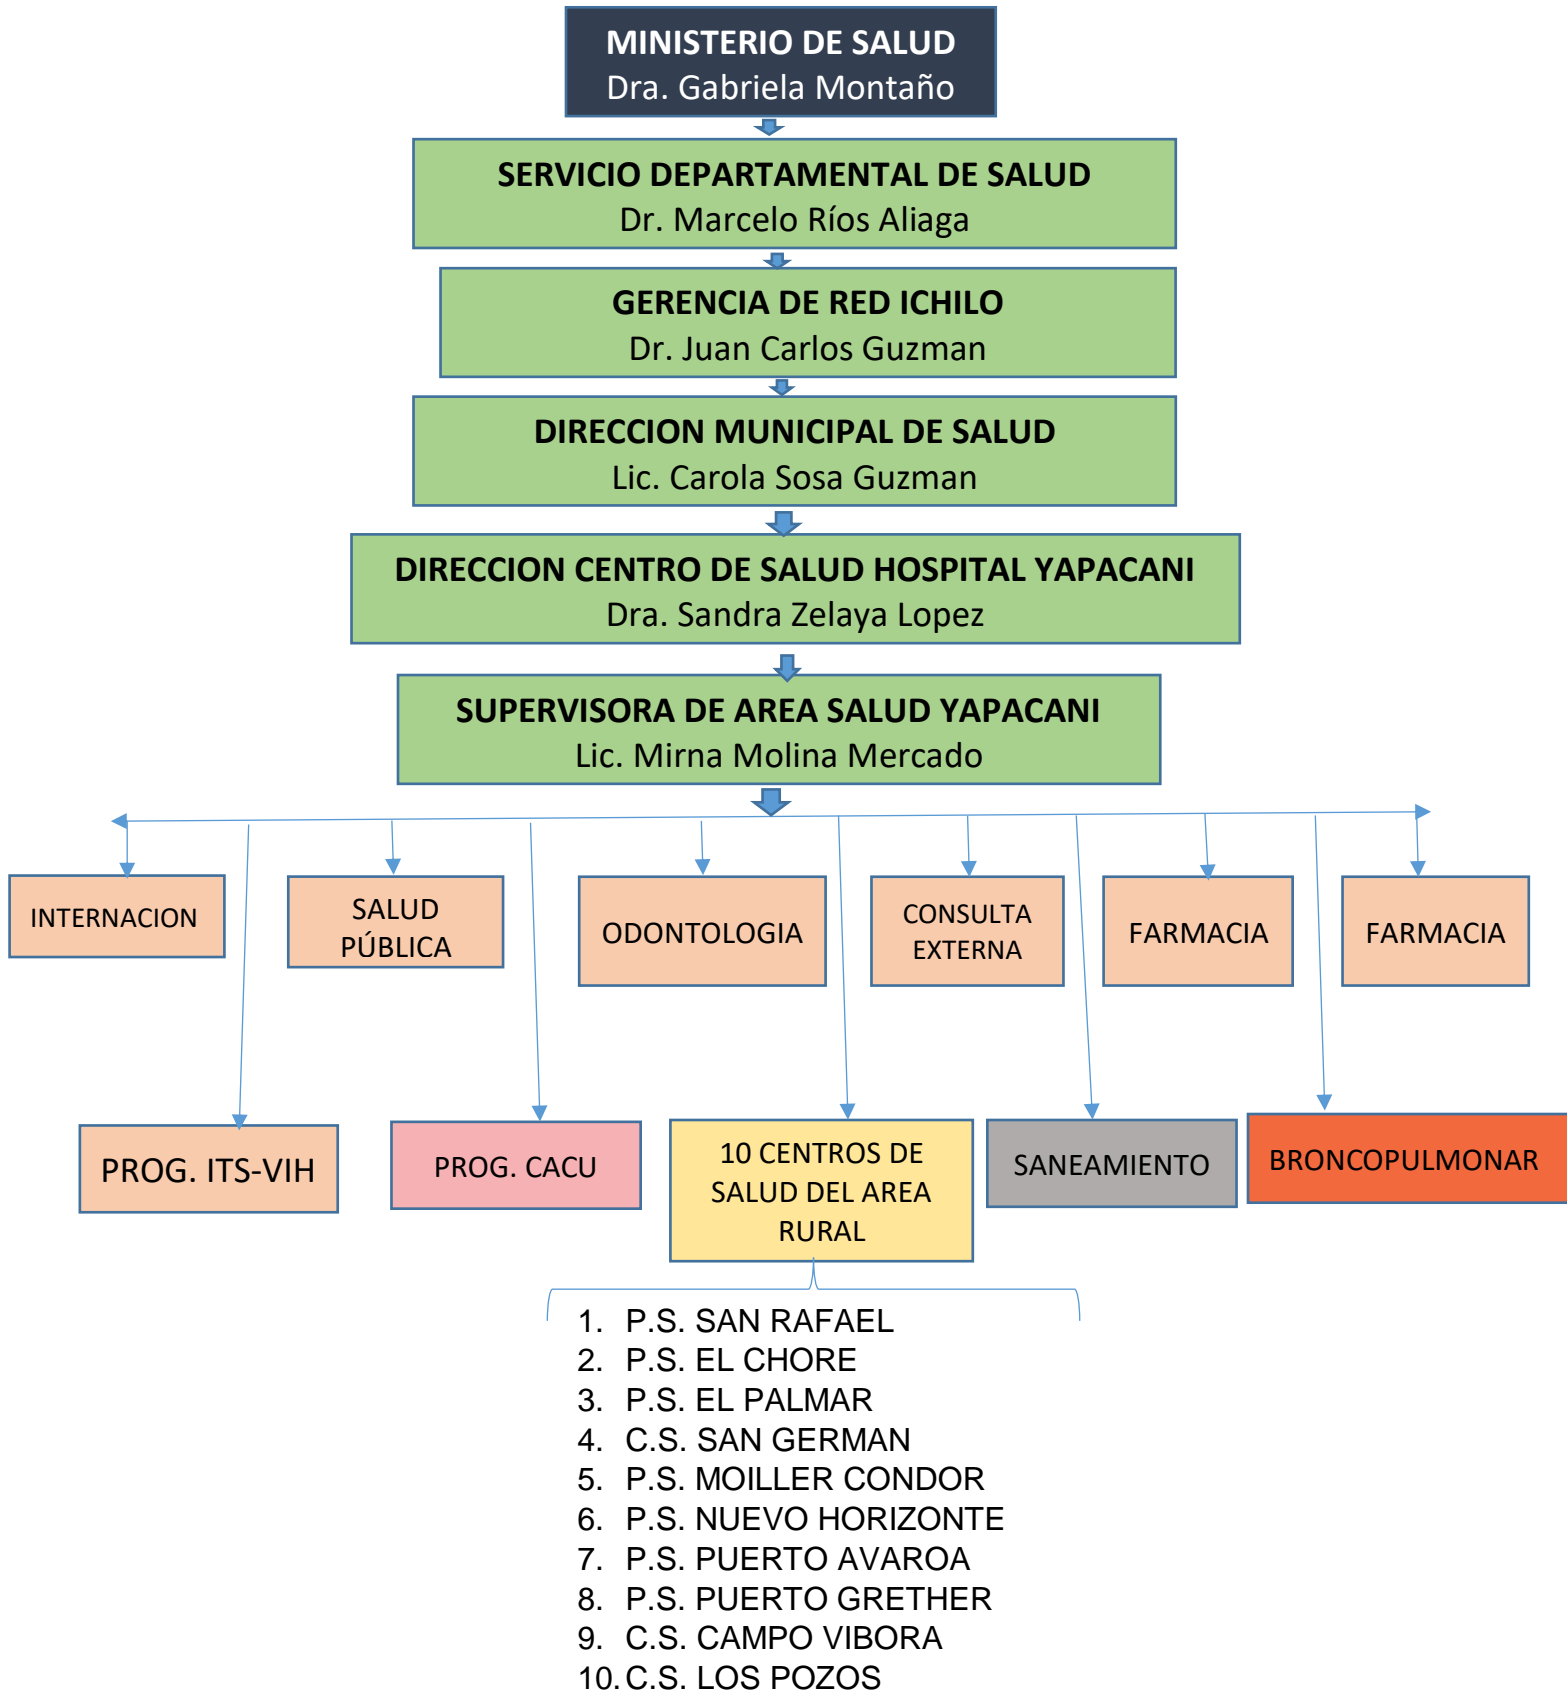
MINISTERIO DE SALUD
Dra. Gabriela Montaño

SERVICIO DEPARTAMENTAL DE SALUD
Dr. Marcelo Ríos Aliaga

GERENCIA DE RED ICHILO
Dr. Juan Carlos Guzman

DIRECCION MUNICIPAL DE SALUD
Lic. Carola Sosa Guzman

DIRECCION CENTRO DE SALUD HOSPITAL YAPACANI
Dra. Sandra Zelaya Lopez

SUPERVISORA DE AREA SALUD YAPACANI
Lic. Mirna Molina Mercado

INTERNACION

SALUD PÚBLICA

ODONTOLOGIA

CONSULTA EXTERNA

FARMACIA

FARMACIA

PROG. ITS-VIH

PROG. CACU

10 CENTROS DE SALUD DEL AREA RURAL

SANEAMIENTO

BRONCOPULMONAR

1. P.S. SAN RAFAEL
2. P.S. EL CHORE
3. P.S. EL PALMAR
4. C.S. SAN GERMAN
5. P.S. MOILLER CONDOR
6. P.S. NUEVO HORIZONTE
7. P.S. PUERTO AVAROA
8. P.S. PUERTO GRETHER
9. C.S. CAMPO VIBORA
10. C.S. LOS POZOS